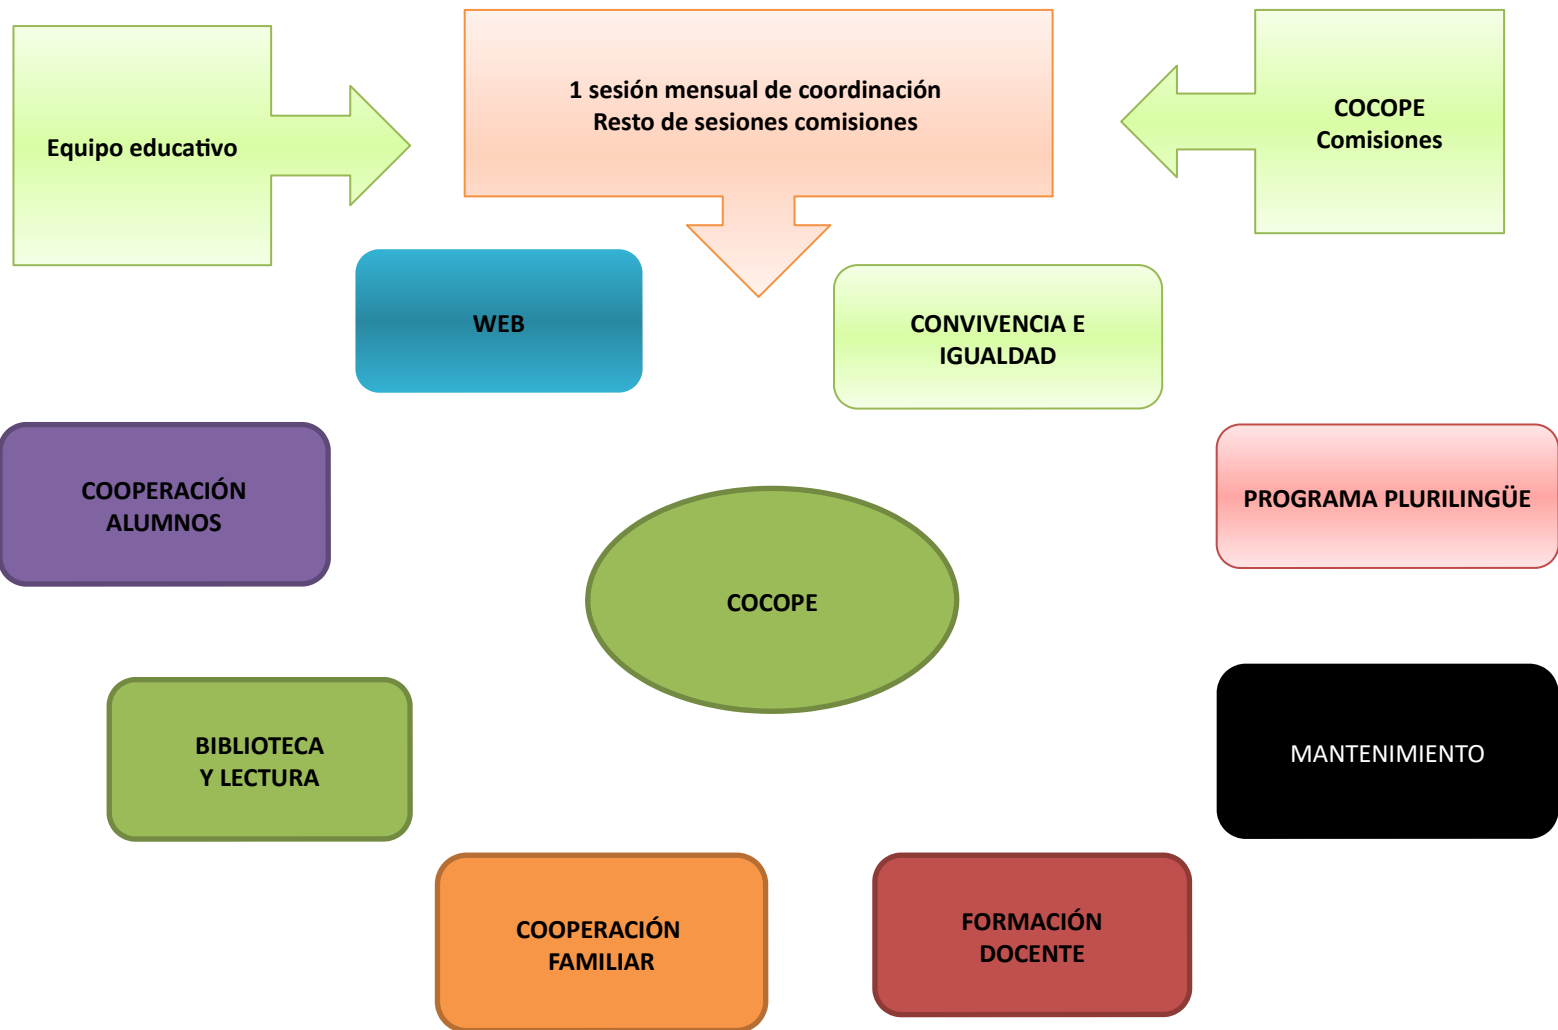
Equipo educativo

1 sesión mensual de coordinación
Resto de sesiones comisiones

COCOPE
Comisiones

WEB

CONVIVENCIA E IGUALDAD

COOPERACIÓN ALUMNOS

PROGRAMA PLURILINGÜE

COCOPE

BIBLIOTECA Y LECTURA

MANTENIMIENTO

COOPERACIÓN FAMILIAR

FORMACIÓN DOCENTE